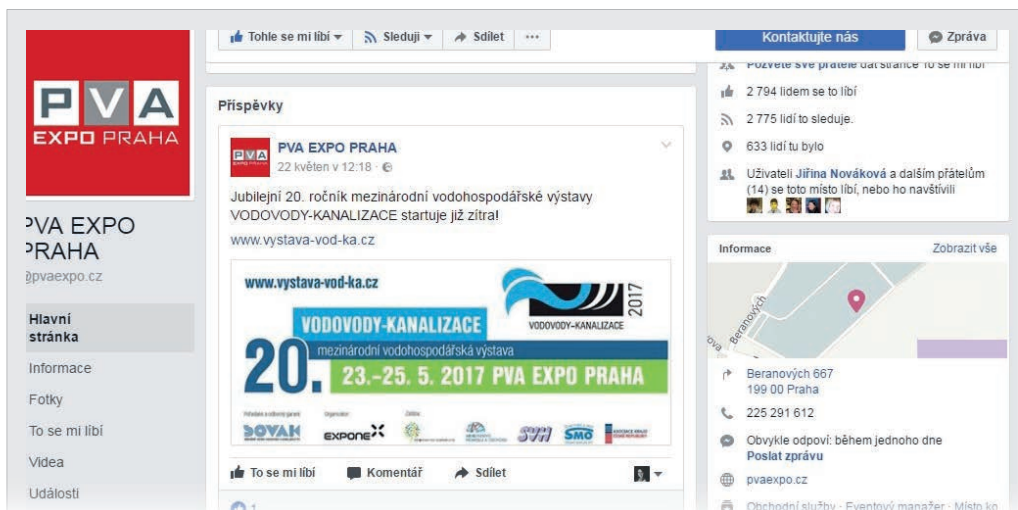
PVA
EXPO PRAHA

PVA EXPO
PRAHA
@pvaexpo.cz

Hlavní stránka
Informace
Fotky
To se mi líbí
Videa
Události

Tohle se mi líbí ▾
Sleduji ▾
Sdílet
···

Příspěvky

PVA EXPO PRAHA
22 květen v 12:18 ·

Jubilejní 20. ročník mezinárodní vodohospodářské výstavy VODOVODY-KANALIZACE startuje již zítra!

www.vystava-vod-ka.cz

www.vystava-vod-ka.cz
2017
VODOVODY-KANALIZACE
VODOVODY-KANALIZACE
20. mezinárodní vodohospodářská výstava
23.-25. 5. 2017 PVA EXPO PRAHA
SOVAK
EXPONET
SVH
SMO

To se mi líbí
Komentář
Sdílet

Kontaktujte nás
Zpráva

Pozvěte své přátele ať stránce To se mi líbí
2 794 lidem se to líbí
2 775 lidí to sleduje.
633 lidí tu bylo
Uživateli Jiřina Nováková a dalším přátelům (14) se toto místo líbí, nebo ho navštívili

Informace
Zobrazit vše
Beranových
Beranových 667
199 00 Praha
225 291 612
Obvykle odpoví: během jednoho dne
Poslat zprávu
pvaexpo.cz
Obchodní služby · Eventový manažer · Místo ko